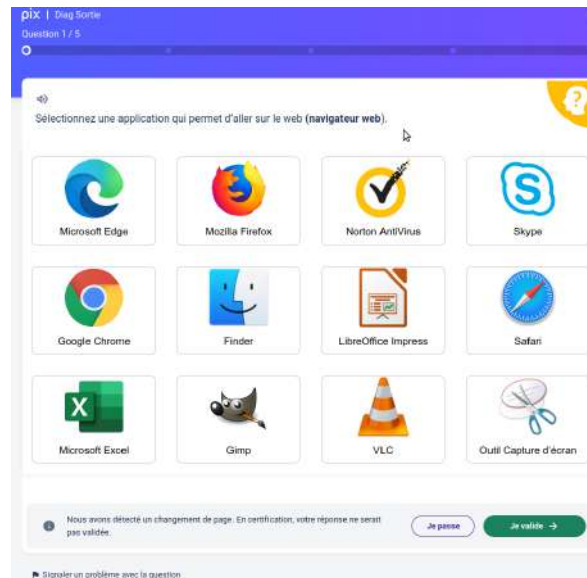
pix | Diag Sortie
Question 1 / 5

Sélectionnez une application qui permet d'aller sur le web **(navigateur web)**.

Microsoft Edge
Mozilla Firefox
Norton AntiVirus
Skype
Google Chrome
Finder
LibreOffice Impress
Safari
Microsoft Excel
Gimp
VLC
Outil Capture d'écran

Nous avons détecté un changement de page. En certification, votre réponse ne serait pas validée.

Je passe
Je valide →

Signaler un problème avec la question